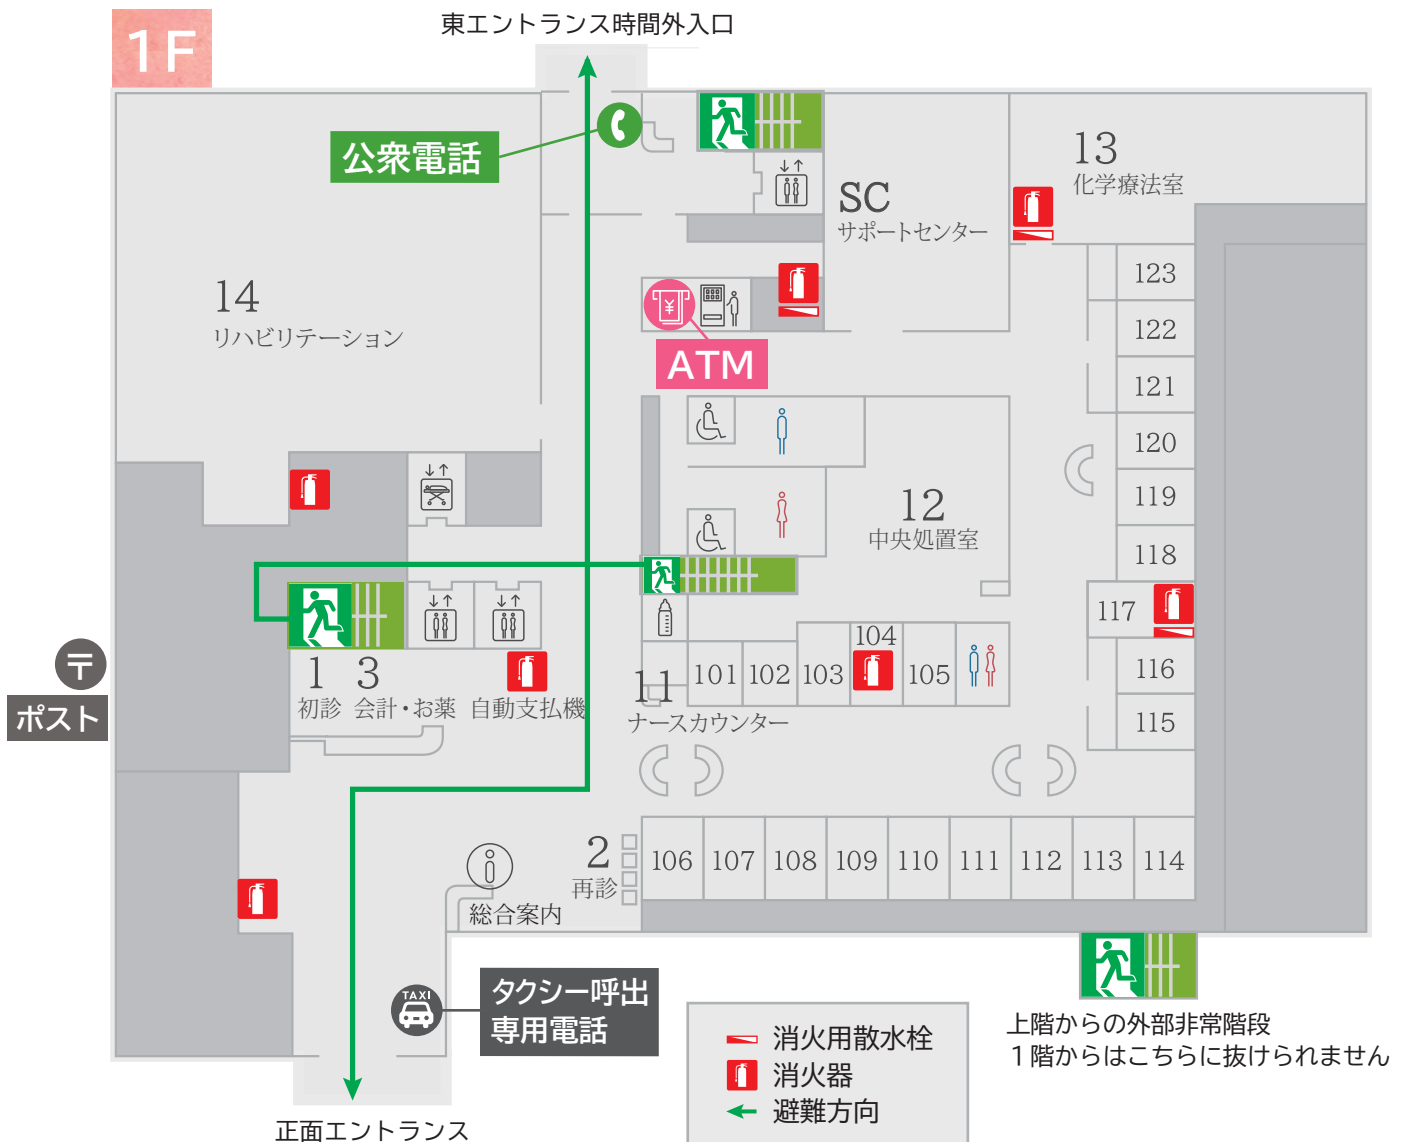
1F

東エントランス時間外入口

公衆電話

SC
サポートセンター

13
化学療法室

14
リハビリテーション

ATM

123
122
121
120
119
118
117
116
115

12
中央処置室

〒
ポスト

1 初診
3 会計・お薬
自動支払機

11
ナースカウンター

101 102 103 104 105

2
再診

106 107 108 109 110 111 112 113 114

総合案内

TAXI

タクシー呼出
専用電話

消火用散水栓
消火器
避難方向

上階からの外部非常階段
1階からはこちらに抜けられません

正面エントランス